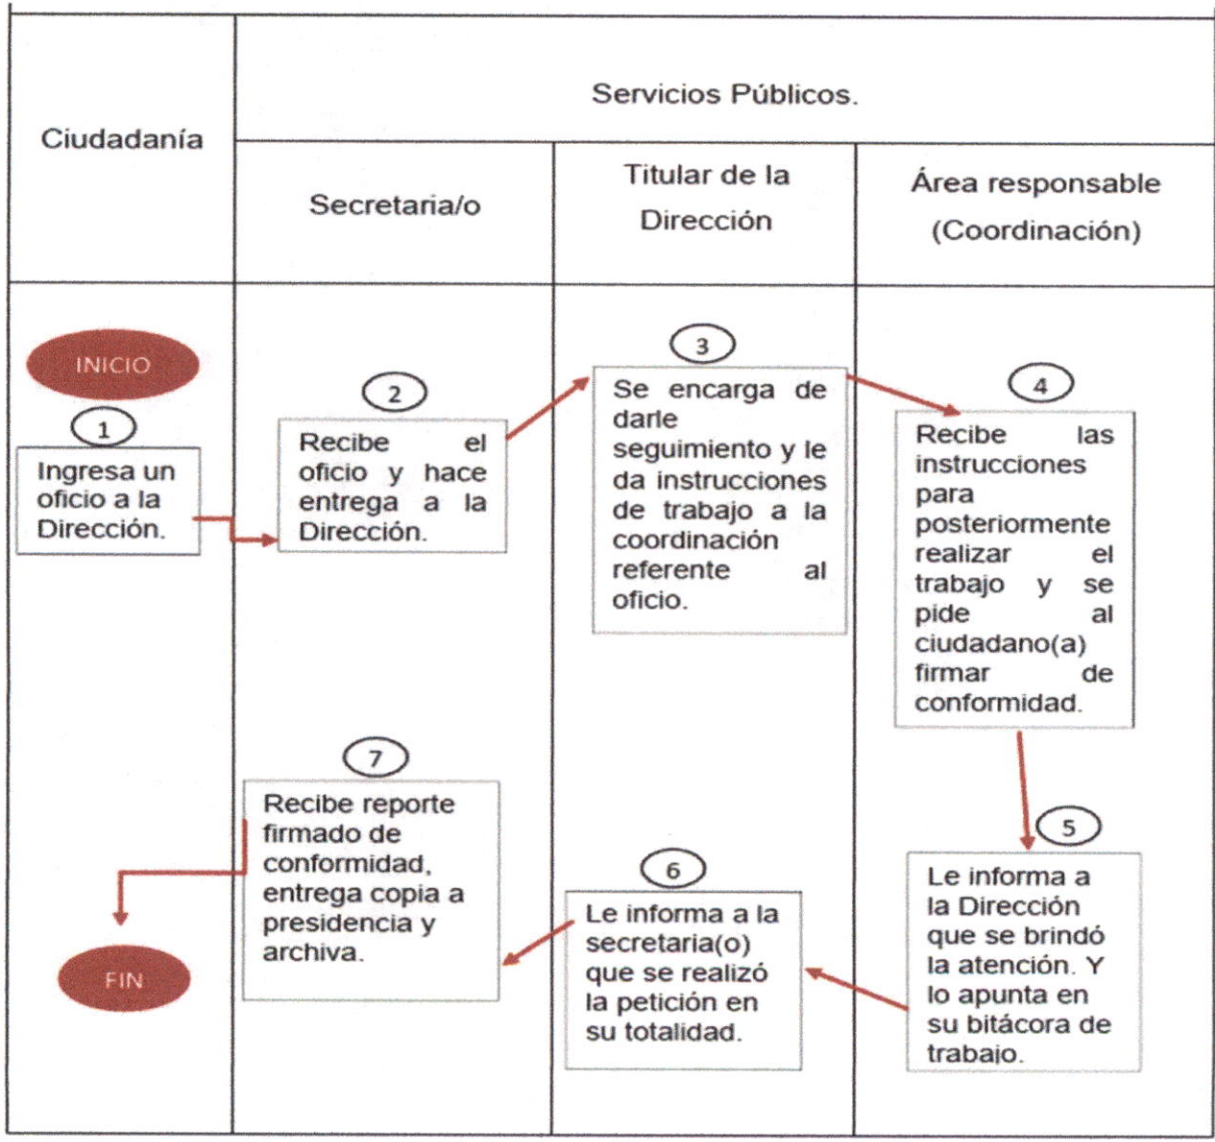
Ciudadanía

Servicios Públicos.

Secretaria/o

Titular de la Dirección

Área responsable (Coordinación)

INICIO

1

Ingresa un oficio a la Dirección.

2

Recibe el oficio y hace entrega a la Dirección.

3

Se encarga de darle seguimiento y le da instrucciones de trabajo a la coordinación referente al oficio.

4

Recibe las instrucciones para posteriormente realizar el trabajo y se pide al ciudadano(a) firmar de conformidad.

5

Le informa a la Dirección que se brindó la atención. Y lo apunta en su bitácora de trabajo.

6

Le informa a la secretaria(o) que se realizó la petición en su totalidad.

7

Recibe reporte firmado de conformidad, entrega copia a presidencia y archiva.

FIN